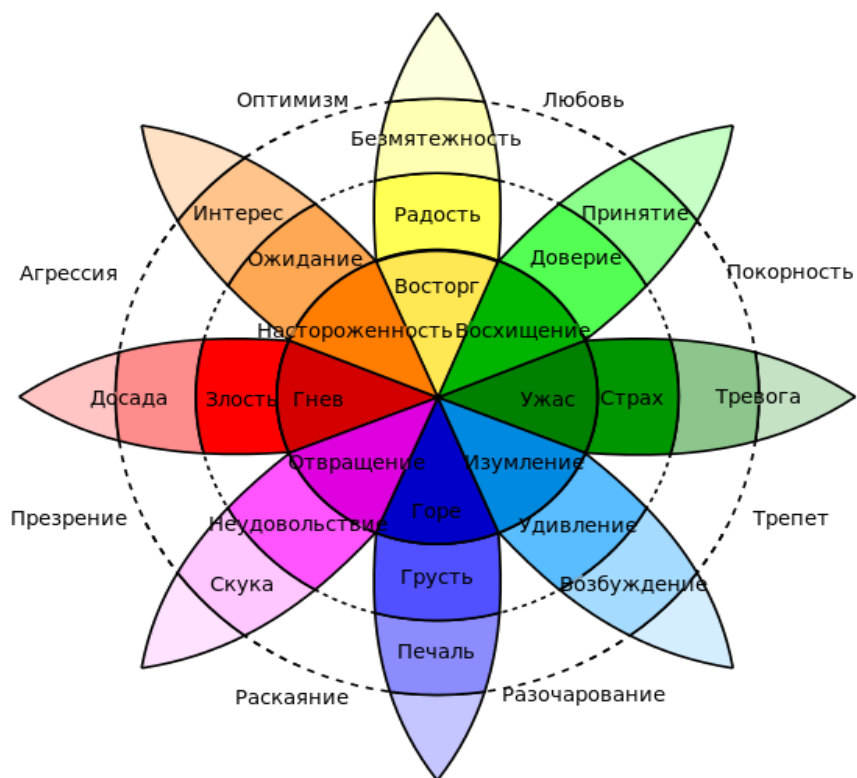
Оптимизм
Любовь
Безмятежность
Интерес
Радость
Принятие
Ожидание
Доверие
Агрессия
Восторг
Покорность
Настороженность
Восхищение
Досада
Злость
Гнев
Ужас
Страх
Тревога
Отвращение
Изумление
Презрение
Горе
Трепет
Неудовольствие
Удивление
Грусть
Скука
Возбуждение
Печаль
Раскаяние
Разочарование